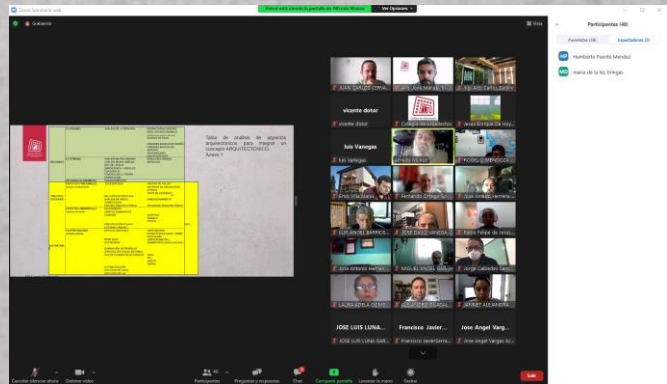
Zoom Seminario web

Grabando

Usted está viendo la pantalla de Alfredo Rivera

Ver Opciones

Vista

Participantes (40)

Panelistas (38)

Espectadores (2)

HP Humberto Puente Mendez

MG maria de la luz Griego

Tabla de análisis de aspectos arquitectónicos para integrar un concepto ARQUITECTONICO. Anexo 1

JUAN CARLOS CERVA...

Arq. José Manuel...

Arq. Arturo Carlos...

vicente dotor

vicente dotor

Colegio de arquitectos

Jesús Enrique De ...

luis Vanegas

luis Vanegas

Alfredo Rivera

RUBIO O MENDOZA

Ernesto Villa...

Fernando Ortega...

Jose Antonio Herrera...

LUIS ANGEL BARRIOS...

JOSE ENRIQUE VANEGA...

Pedro Felipe de Jesús...

Jose Antonio Herrera...

MIGUEL ANGEL GARCIA...

Jorge Cabrales...

LAURA ADELA GOMEZ...

ALEJANDRO ESCOBAR...

ARMAT ALEJANDRA...

JOSE LUIS LUNA...

Francisco Javier...

Jose Angel Varg...

JOSE LUIS LUNA GAR...

Francisco JavierSerra...

Jose Angel Vargas Ar...

Cancelar silencio ahora

Detener video

Participantes 40

Preguntas y respuestas

Chat

Compartir pantalla

Levantar la mano

Grabar

Salir